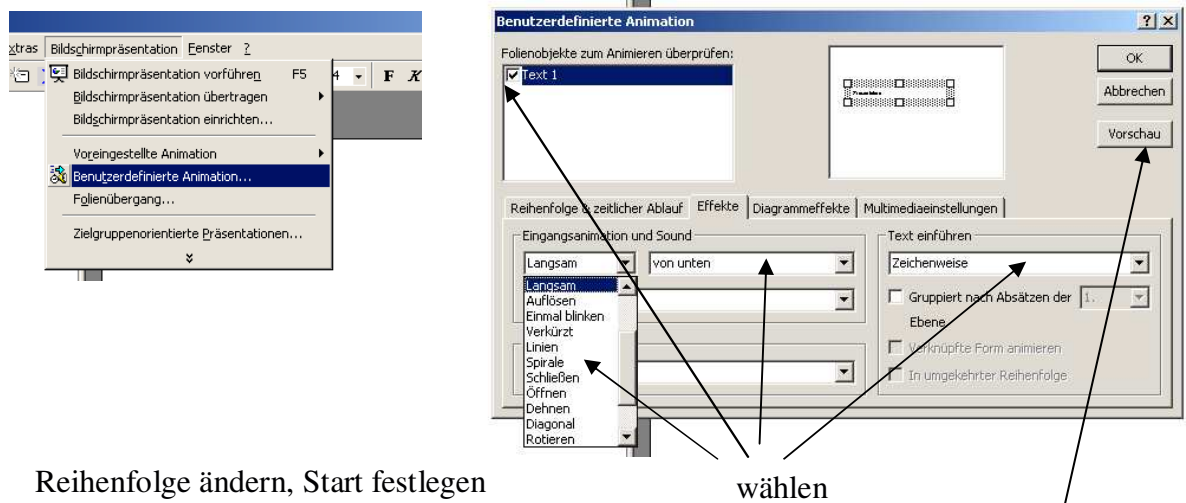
xtras Bildschirmpräsentation Fenster ?

Bildschirmpräsentation vorführen F5
Bildschirmpräsentation übertragen
Bildschirmpräsentation einrichten...
Voreingestellte Animation
Benutzerdefinierte Animation...
Folienübergang...
Zielgruppenorientierte Präsentationen...

4 F K

Benutzerdefinierte Animation ? ×

Folienobjekte zum Animieren überprüfen:
☑ Text 1

OK
Abbrechen
Vorschau

Reihenfolge & zeitlicher Ablauf | Effekte | Diagrammeffekte | Multimediaeinstellungen

Eingangsanimation und Sound
Langsam | von unten
Langsam
Auflösen
Einmal blinken
Verkürzt
Linien
Spirale
Schließen
Öffnen
Dehnen
Diagonal
Rotieren

Text einführen
Zeichenweise
Gruppiert nach Absätzen der 1. Ebene
Verknüpfte Form animieren
In umgekehrter Reihenfolge

Reihenfolge ändern, Start festlegen

wählen